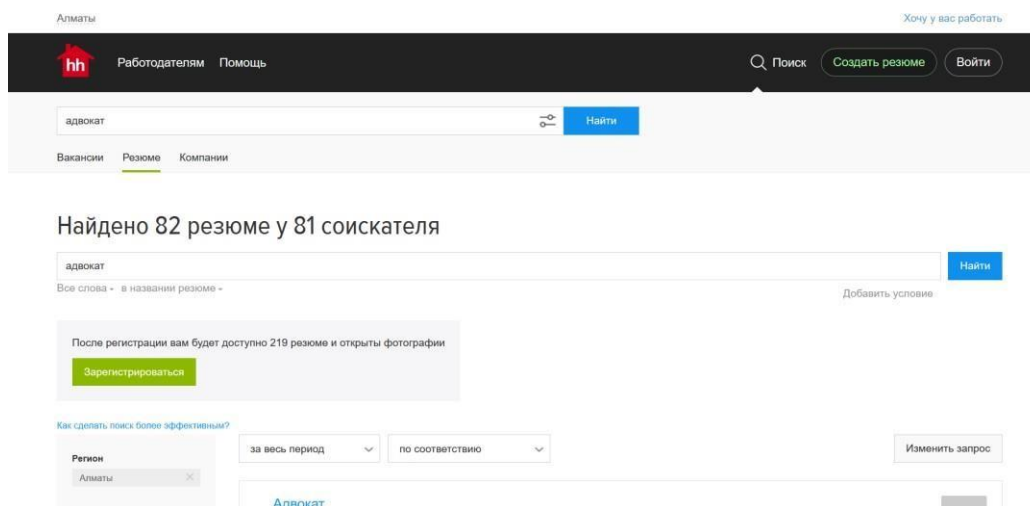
Алматы

Хочу у вас работать

hh Работодателям Помощь

Поиск Создать резюме Войти

адвокат

Найти

Вакансии Резюме Компании

Найдено 82 резюме у 81 соискателя

адвокат

Найти

Все слова ▾ в названии резюме ▾

Добавить условие

После регистрации вам будет доступно 219 резюме и открыты фотографии

Зарегистрироваться

Как сделать поиск более эффективным?

Регион

Алматы ×

за весь период

по соответствию

Изменить запрос

Адвокат